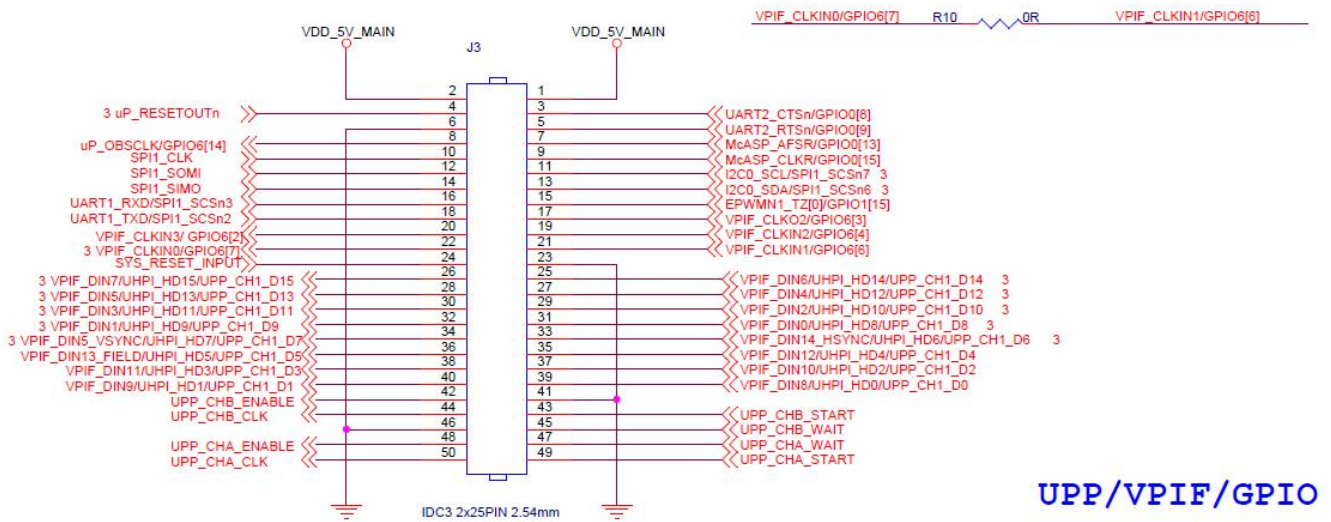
VPIF_CLKIN0/GPIO6[7] R10 0R VPIF_CLKIN1/GPIO6[6]

VDD_5V_MAIN

J3

VDD_5V_MAIN

| | | | | |
|---|---|---|---|---|
| | 2 | 1 | | |
| 3 uP_RESETOUTn | 4 | 3 | UART2_CTSn/GPIO0[8] | |
| | 6 | 5 | UART2_RTSn/GPIO0[9] | |
| uP_OBSCLK/GPIO6[14] | 8 | 7 | McASP_AFSR/GPIO0[13] | |
| SPI1_CLK | 10 | 9 | McASP_CLKR/GPIO0[15] | |
| SPI1_SOMI | 12 | 11 | I2C0_SCL/SPI1_SCSn7 | 3 |
| SPI1_SIMO | 14 | 13 | I2C0_SDA/SPI1_SCSn6 | 3 |
| UART1_RXD/SPI1_SCSn3 | 16 | 15 | EPWMN1_TZ[0]/GPIO1[15] | |
| UART1_TXD/SPI1_SCSn2 | 18 | 17 | VPIF_CLKO2/GPIO6[3] | |
| VPIF_CLKIN3/ GPIO6[2] | 20 | 19 | VPIF_CLKIN2/GPIO6[4] | |
| 3 VPIF_CLKIN0/GPIO6[7] | 22 | 21 | VPIF_CLKIN1/GPIO6[6] | |
| SYS_RESET_INPUT | 24 | 23 | | |
| 3 VPIF_DIN7/UHPI_HD15/UPP_CH1_D15 | 26 | 25 | VPIF_DIN6/UHPI_HD14/UPP_CH1_D14 | 3 |
| 3 VPIF_DIN5/UHPI_HD13/UPP_CH1_D13 | 28 | 27 | VPIF_DIN4/UHPI_HD12/UPP_CH1_D12 | 3 |
| 3 VPIF_DIN3/UHPI_HD11/UPP_CH1_D11 | 30 | 29 | VPIF_DIN2/UHPI_HD10/UPP_CH1_D10 | 3 |
| 3 VPIF_DIN1/UHPI_HD9/UPP_CH1_D9 | 32 | 31 | VPIF_DIN0/UHPI_HD8/UPP_CH1_D8 | 3 |
| 3 VPIF_DIN5_VSYNC/UHPI_HD7/UPP_CH1_D7 | 34 | 33 | VPIF_DIN14_HSYNC/UHPI_HD6/UPP_CH1_D6 | 3 |
| VPIF_DIN13_FIELD/UHPI_HD5/UPP_CH1_D5 | 36 | 35 | VPIF_DIN12/UHPI_HD4/UPP_CH1_D4 | |
| VPIF_DIN11/UHPI_HD3/UPP_CH1_D3 | 38 | 37 | VPIF_DIN10/UHPI_HD2/UPP_CH1_D2 | |
| VPIF_DIN9/UHPI_HD1/UPP_CH1_D1 | 40 | 39 | VPIF_DIN8/UHPI_HD0/UPP_CH1_D0 | |
| UPP_CHB_ENABLE | 42 | 41 | | |
| UPP_CHB_CLK | 44 | 43 | UPP_CHB_START | |
| | 46 | 45 | UPP_CHB_WAIT | |
| UPP_CHA_ENABLE | 48 | 47 | UPP_CHA_WAIT | |
| UPP_CHA_CLK | 50 | 49 | UPP_CHA_START | |

IDC3 2x25PIN 2.54mm

UPP/VPIF/GPIO